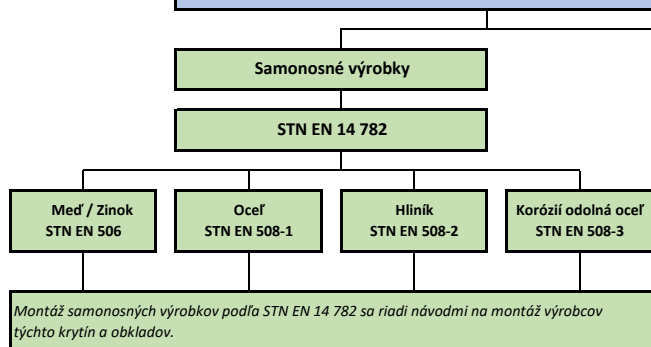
Samonosné výrobky

STN EN 14 782

Meď / Zinok
STN EN 506

Oceľ
STN EN 508-1

Hliník
STN EN 508-2

Korózií odolná oceľ
STN EN 508-3

Montáž samonosných výrobkov podľa STN EN 14 782 sa riadi návodmi na montáž výrobcov týchto krytín a obkladov.